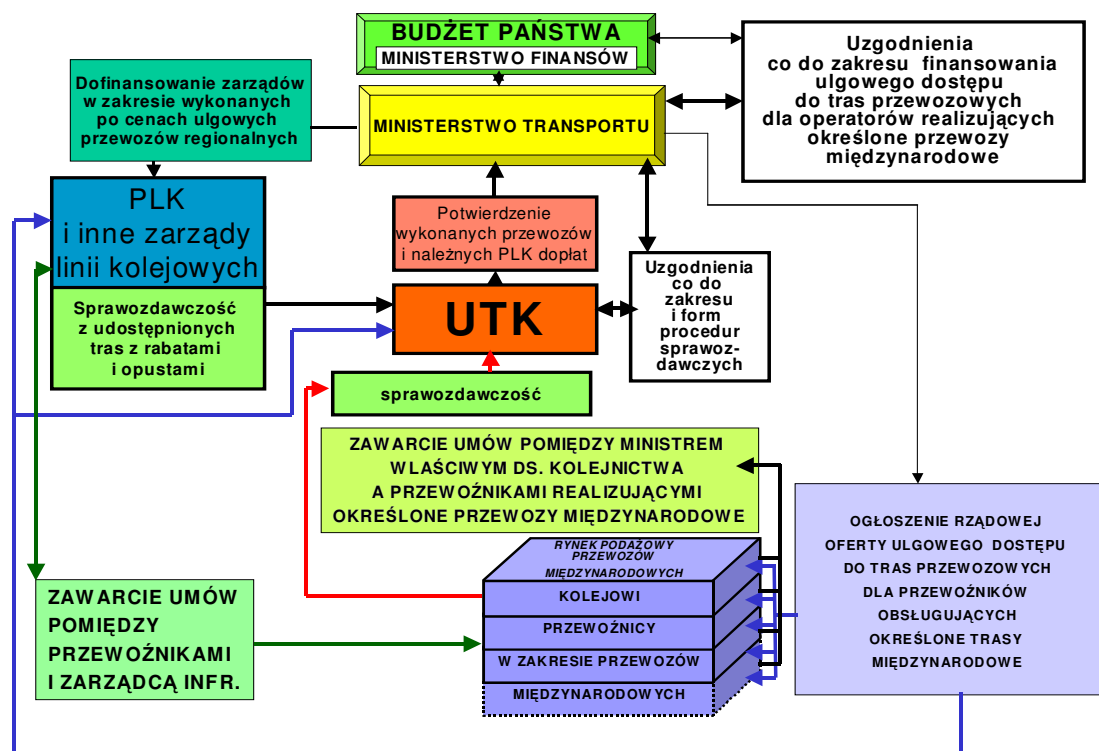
BUDŻET PAŃSTWA
MINISTERSTWO FINANSÓW

Uzgodnienia co do zakresu finansowania ulgowego dostępu do tras przewozowych dla operatorów realizujących określone przewozy międzynarodowe

Dofinansowanie zarządów w zakresie wykonanych po cenach ulgowych przewozów regionalnych

MINISTERSTWO TRANSPORTU

PLK i inne zarządy linii kolejowych

Sprawozdawczość z udostępnionych tras z rabatami i opustami

Potwierdzenie wykonanych przewozów i należnych PLK dopłat

UTK

Uzgodnienia co do zakresu i form procedur sprawozdawczych

sprawozdawczość

ZAWARCIE UMÓW POMIĘDZY MINISTREM WŁAŚCIWYM DS. KOLEJNICTWA A PRZEWOŹNIKAMI REALIZUJĄCYMI OKREŚLONE PRZEWOZY MIĘDZYNARODOWE

OGŁOSZENIE RZĄDOWEJ OFERTY ULGOWEGO DOSTĘPU DO TRAS PRZEWOZOWYCH DLA PRZEWOŹNIKÓW OBSŁUGUJĄCYCH OKREŚLONE TRASY MIĘDZYNARODOWE

RYNEK PODAŻOWY PRZEWOZÓW MIĘDZYNARODOWYCH
KOLEJOWI
PRZEWOŹNICY
W ZAKRESIE PRZEWOZÓW
MIĘDZYNARODOWYCH

ZAWARCIE UMÓW POMIĘDZY PRZEWOŹNIKAMI I ZARZĄDCĄ INFR.